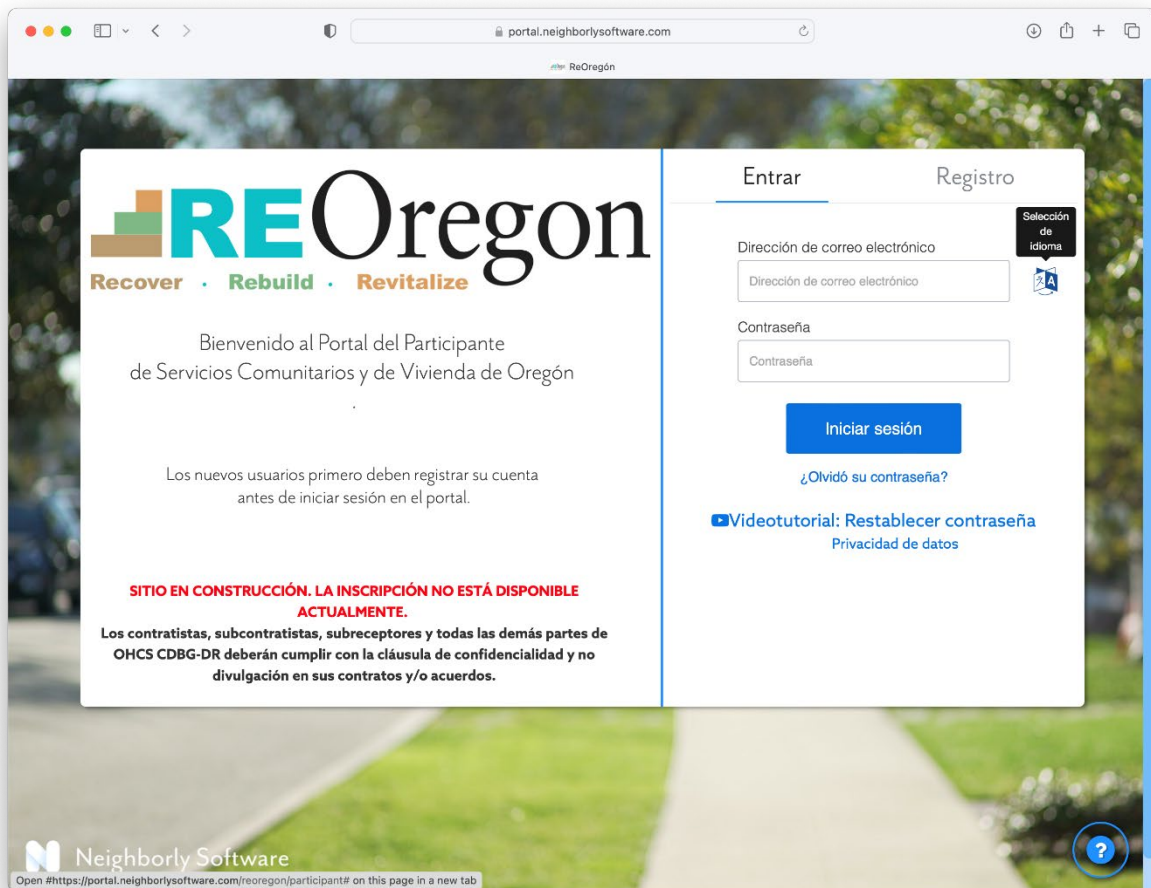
portal.neighborlysoftware.com

ReOregón

REOregon
Recover · Rebuild · Revitalize

Bienvenido al Portal del Participante de Servicios Comunitarios y de Vivienda de Oregón

.

Los nuevos usuarios primero deben registrar su cuenta antes de iniciar sesión en el portal.

SITIO EN CONSTRUCCIÓN. LA INSCRIPCIÓN NO ESTÁ DISPONIBLE ACTUALMENTE.
Los contratistas, subcontratistas, subreceptores y todas las demás partes de OHCS CDBG-DR deberán cumplir con la cláusula de confidencialidad y no divulgación en sus contratos y/o acuerdos.

Entrar

Registro

Selección de idioma

Dirección de correo electrónico

Dirección de correo electrónico

Contraseña

Contraseña

Iniciar sesión

¿Olvidó su contraseña?

Videotutorial: Restablecer contraseña

Privacidad de datos

Neighborly Software

?

Open #https://portal.neighborlysoftware.com/reoregon/participant# on this page in a new tab